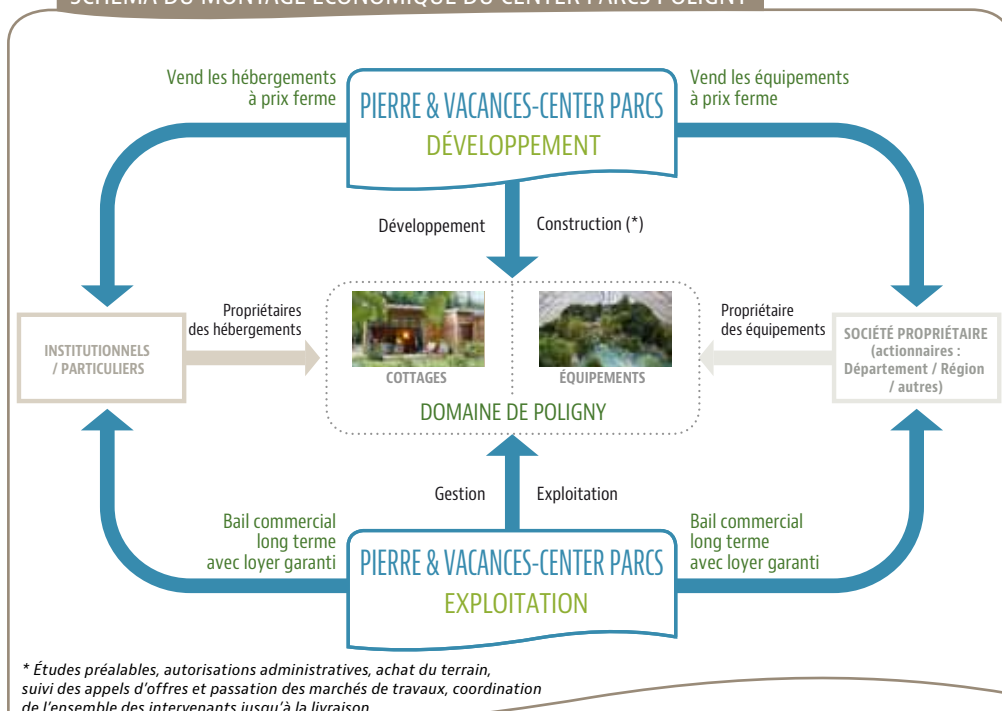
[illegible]

Vend les hébergements à prix ferme

PIERRE & VACANCES-CENTER PARCS
DÉVELOPPEMENT

Vend les équipements à prix ferme

Développement

Construction (*)

INSTITUTIONNELS / PARTICULIERS

Propriétaires des hébergements

COTTAGES

ÉQUIPEMENTS

DOMAINE DE POLIGNY

Propriétaire des équipements

SOCIÉTÉ PROPRIÉTAIRE (actionnaires : Département / Région / autres)

Gestion

Exploitation

Bail commercial long terme avec loyer garanti

PIERRE & VACANCES-CENTER PARCS
EXPLOITATION

Bail commercial long terme avec loyer garanti

* Études préalables, autorisations administratives, achat du terrain, suivi des appels d'offres et passation des marchés de travaux, coordination de l'ensemble des intervenants jusqu'à la livraison